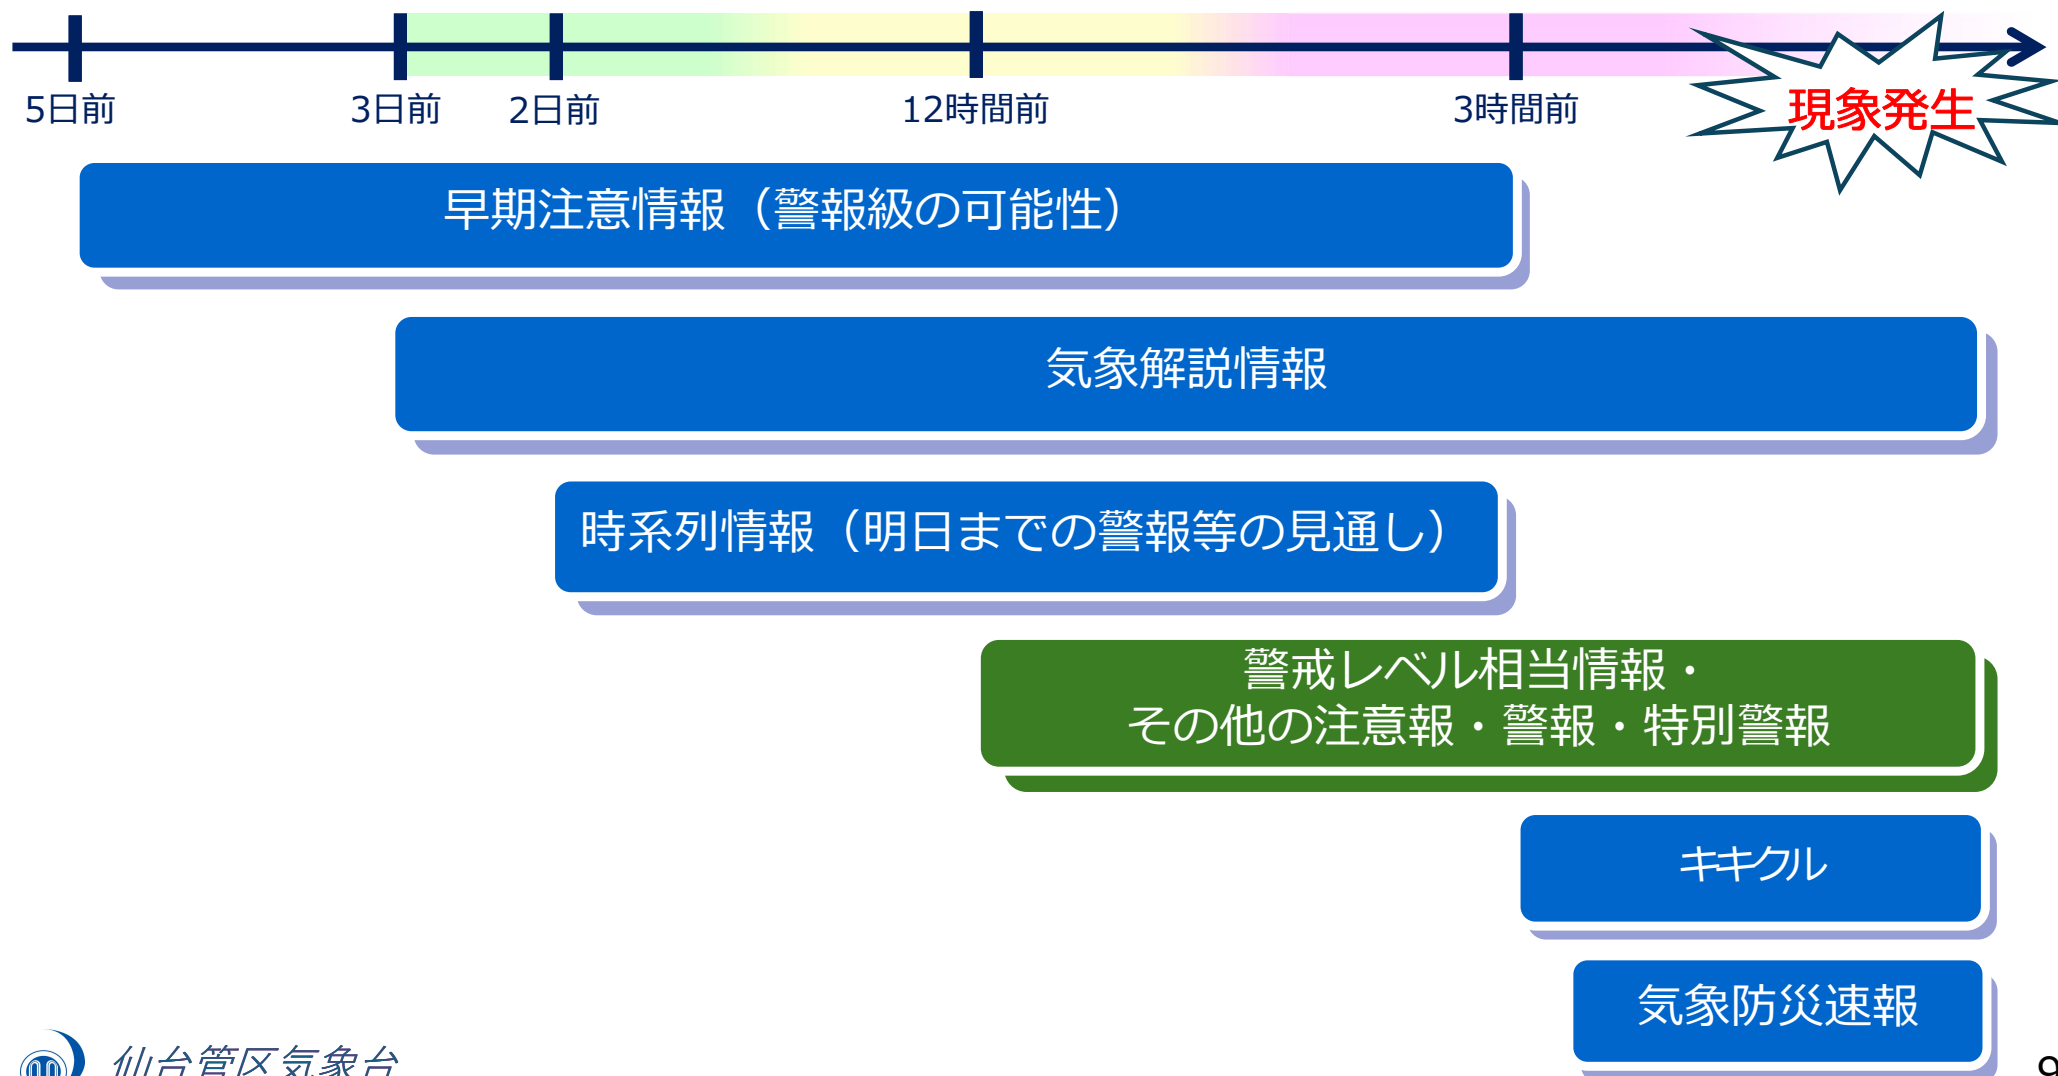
5日前

3日前

2日前

12時間前

3時間前

現象発生

早期注意情報（警報級の可能性）

気象解説情報

時系列情報（明日までの警報等の見通し）

警戒レベル相当情報・
その他の注意報・警報・特別警報

キキクル

気象防災速報

仙台管区気象台

9